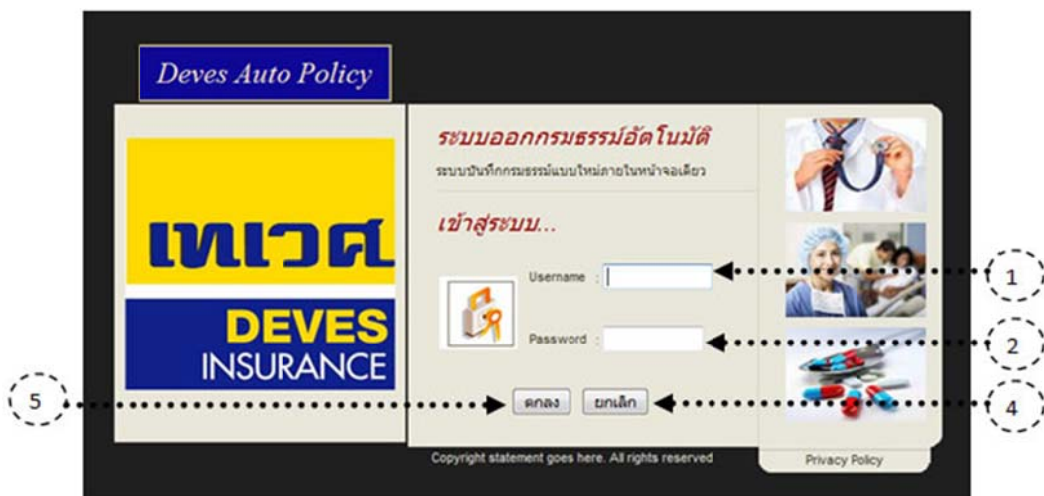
Deves Auto Policy

เทเวศ
DEVES
INSURANCE

ระบบออกกรมธรรม์อัตโนมัติ
ระบบบันทึกกรมธรรม์แบบใหม่ภายในหน้าจอเดียว

เข้าสู่ระบบ...

Username :
Password :

ตกลง ยกเลิก

Copyright statement goes here. All rights reserved

Privacy Policy

1
2
4
5